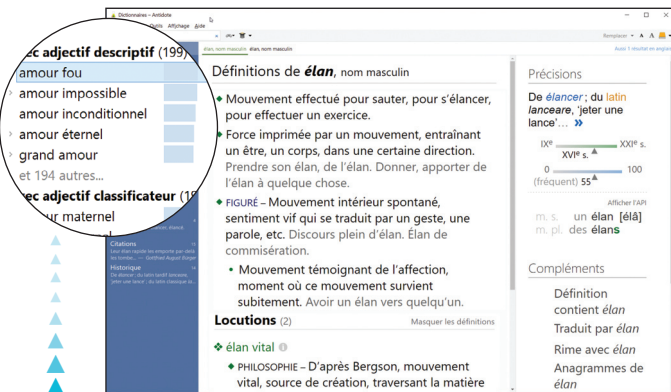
Dictionnaires – Antidote
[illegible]tils Affichage Aide
élan, nom masculin
Remplacer
Aussi 1 résultat en anglais

ec adjectif descriptif (199)
amour fou
amour impossible
amour inconditionnel
amour éternel
grand amour
et 194 autres…
ec adjectif classificateur (1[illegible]
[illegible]ur maternel

Citations
Historique

Définitions de élan, nom masculin

Mouvement effectué pour sauter, pour s'élancer, pour effectuer un exercice.

Force imprimée par un mouvement, entraînant un être, un corps, dans une certaine direction. Prendre son élan, de l'élan. Donner, apporter de l'élan à quelque chose.

FIGURÉ – Mouvement intérieur spontané, sentiment vif qui se traduit par un geste, une parole, etc. Discours plein d'élan. Élan de commisération.

Mouvement témoignant de l'affection, moment où ce mouvement survient subitement. Avoir un élan vers quelqu'un.

Locutions (2)
Masquer les définitions

élan vital

PHILOSOPHIE – D'après Bergson, mouvement vital, source de création, traversant la matière

Précisions
De élancer; du latin lanceare, 'jeter une lance'… »
IXe s.
XXIe s.
XVIe s.
0
100
(fréquent) 55
Afficher l'API
m. s. un élan [elɑ̃]
m. pl. des élans

Compléments
Définition contient élan
Traduit par élan
Rime avec élan
Anagrammes de élan